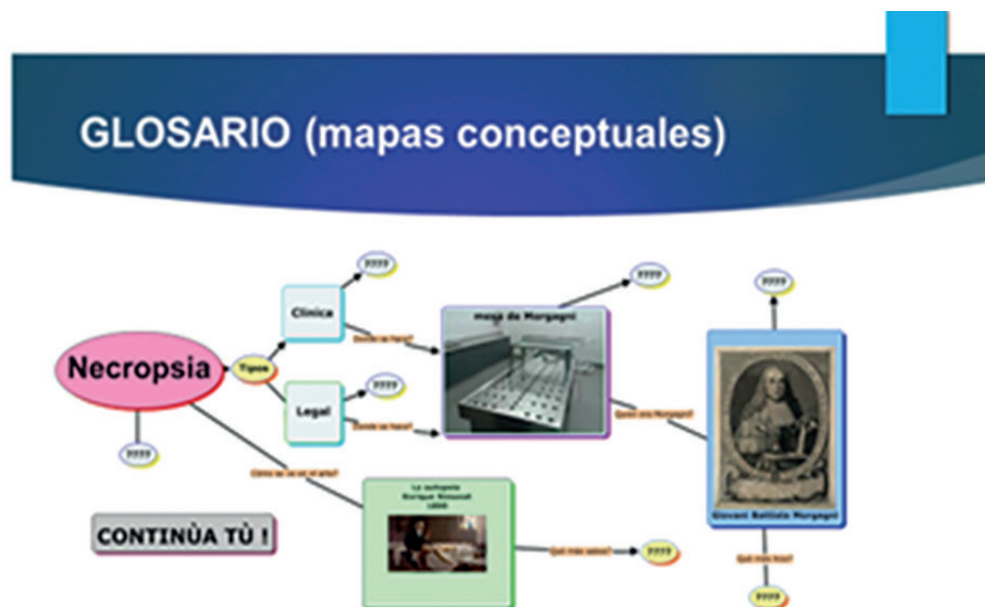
GLOSARIO (mapas conceptuales)

Necropsia

Tipos

Clinica

Legal

????

????

????

Donde se hace?

Donde se hace?

mesa de Morgagni

????

Quien era Morgagni?

????

Giovani Battista Morgagni

Qué más hizo?

????

Como se ve en el arte?

La autopsia Enrique Simonet 1890

Qué más sabes?

????

CONTINÙA TÙ !